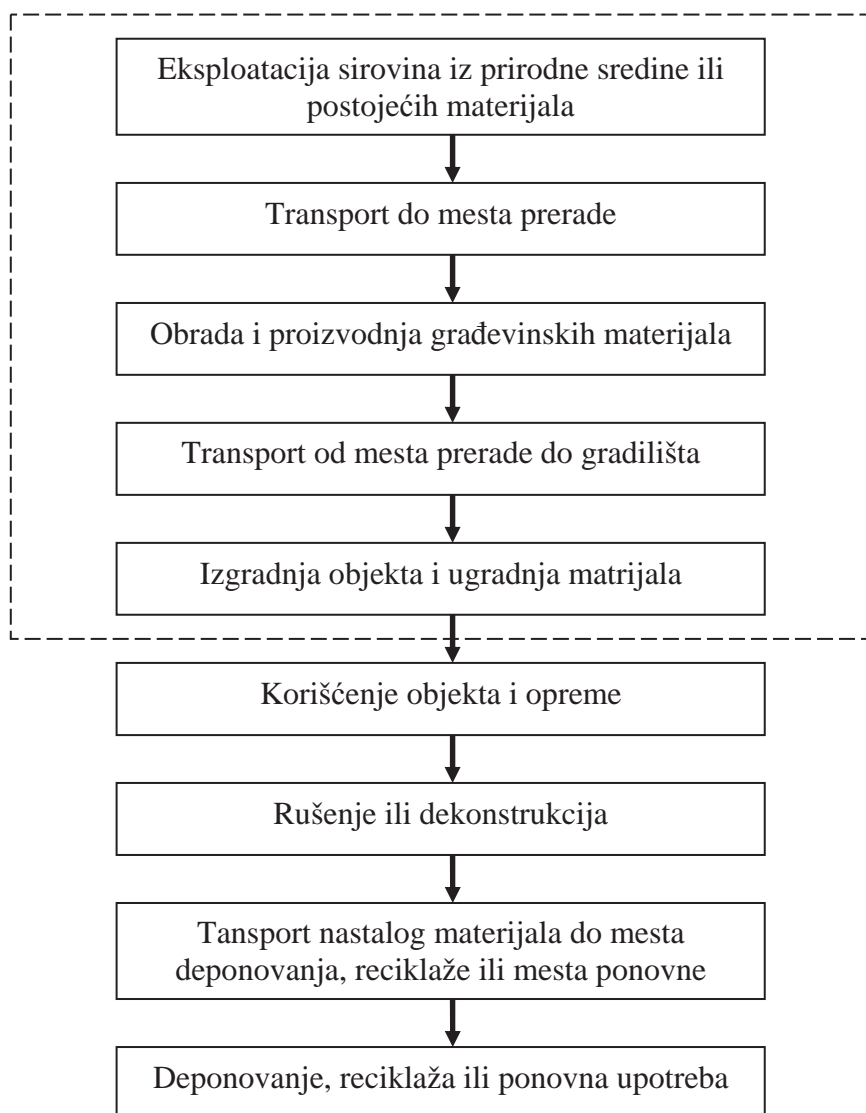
Eksploatacija sirovina iz prirodne sredine ili postojećih materijala

Transport do mesta prerade

Obrada i proizvodnja građevinskih materijala

Transport od mesta prerade do gradilišta

Izgradnja objekta i ugradnja matrijala

Korišćenje objekta i opreme

Rušenje ili dekonstrukcija

Tansport nastalog materijala do mesta deponovanja, reciklaže ili mesta ponovne

Deponovanje, reciklaža ili ponovna upotreba